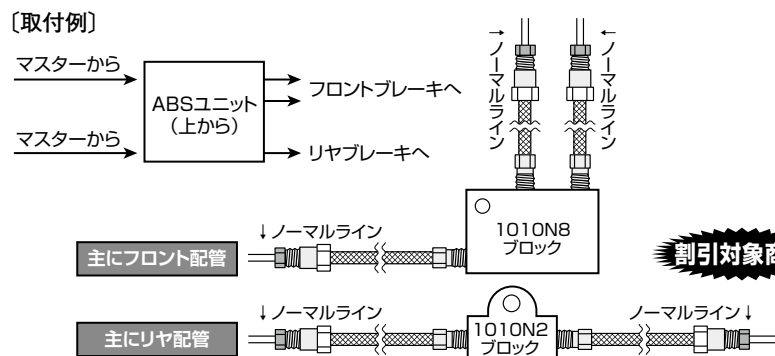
〔取付例〕

マスターから

マスターから

ABSユニット（上から）

フロントブレーキへ

リヤブレーキへ

→ノーマルライン

←ノーマルライン

1010N8 ブロック

↓ノーマルライン

主にフロント配管

割引対象商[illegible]

↓ノーマルライン

主にリヤ配管

1010N2 ブロック

ノーマルライン↓